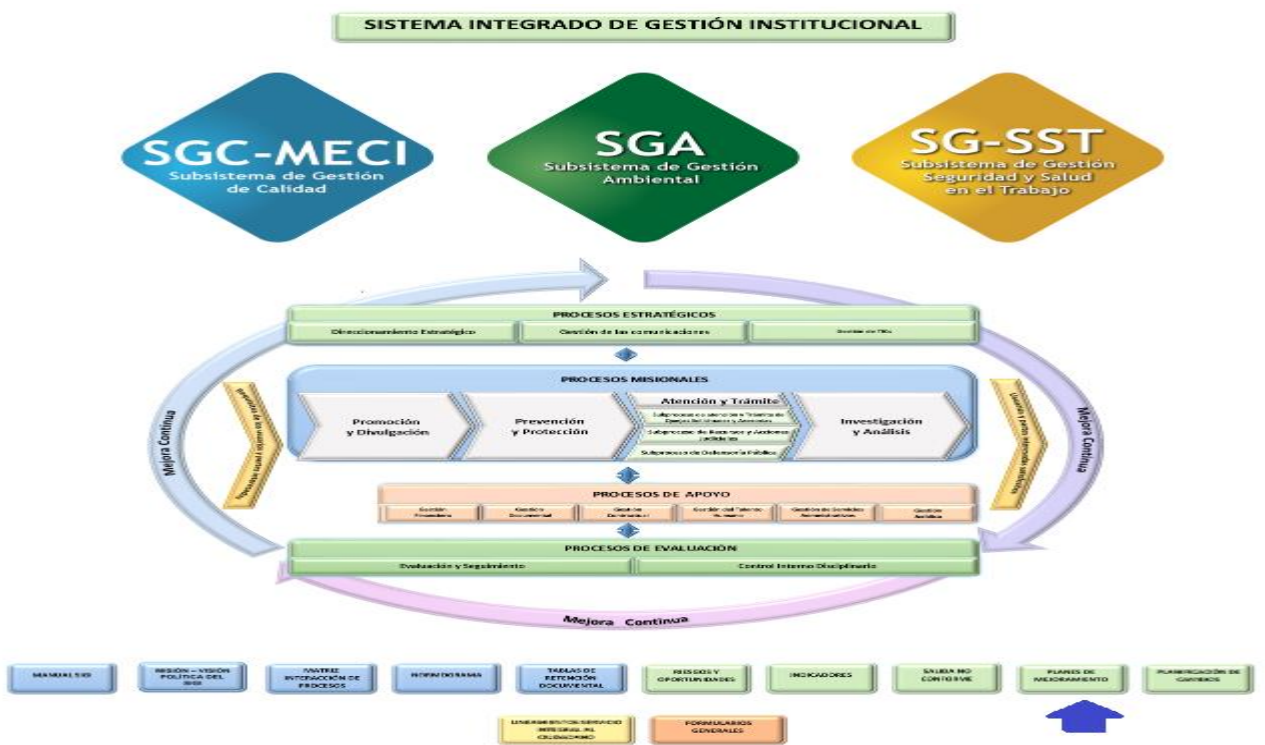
SISTEMA INTEGRADO DE GESTIÓN INSTITUCIONAL

SGC-MECI
Subsistema de Gestión de Calidad

SGA
Subsistema de Gestión Ambiental

SG-SST
Subsistema de Gestión Seguridad y Salud en el Trabajo

PROCESOS ESTRATÉGICOS

Direccionamiento Estratégico
Gestión de las comunicaciones
Gestión de TICs

PROCESOS MISIONALES

Promoción y Divulgación
Prevención y Protección
Atención y Trámite
Subproceso de atención y Trámite de Quejas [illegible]
Subproceso de Recursos y Acciones Judiciales
Subproceso de Defensoría Pública
Investigación y Análisis

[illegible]
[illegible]

Mejora Continua
Mejora Continua

PROCESOS DE APOYO

Gestión Financiera
Gestión Documental
Gestión Contractual
Gestión del Talento Humano
Gestión de Servicios Administrativos
Gestión Jurídica

PROCESOS DE EVALUACIÓN

Evaluación y Seguimiento
Control Interno Disciplinario

Mejora Continua

MANUAL SIG
MISIÓN – VISIÓN POLÍTICA DEL SIG
MATRIZ INTERACCIÓN DE PROCESOS
NORMOGRAMA
TABLAS DE RETENCIÓN DOCUMENTAL
RIESGOS Y OPORTUNIDADES
INDICADORES
SALIDA NO CONFORME
PLANES DE MEJORAMIENTO
PLANIFICACIÓN DE CAMBIOS

LINEAMIENTOS SERVICIO INTEGRAL AL CIUDADANO
FORMULARIOS GENERALES